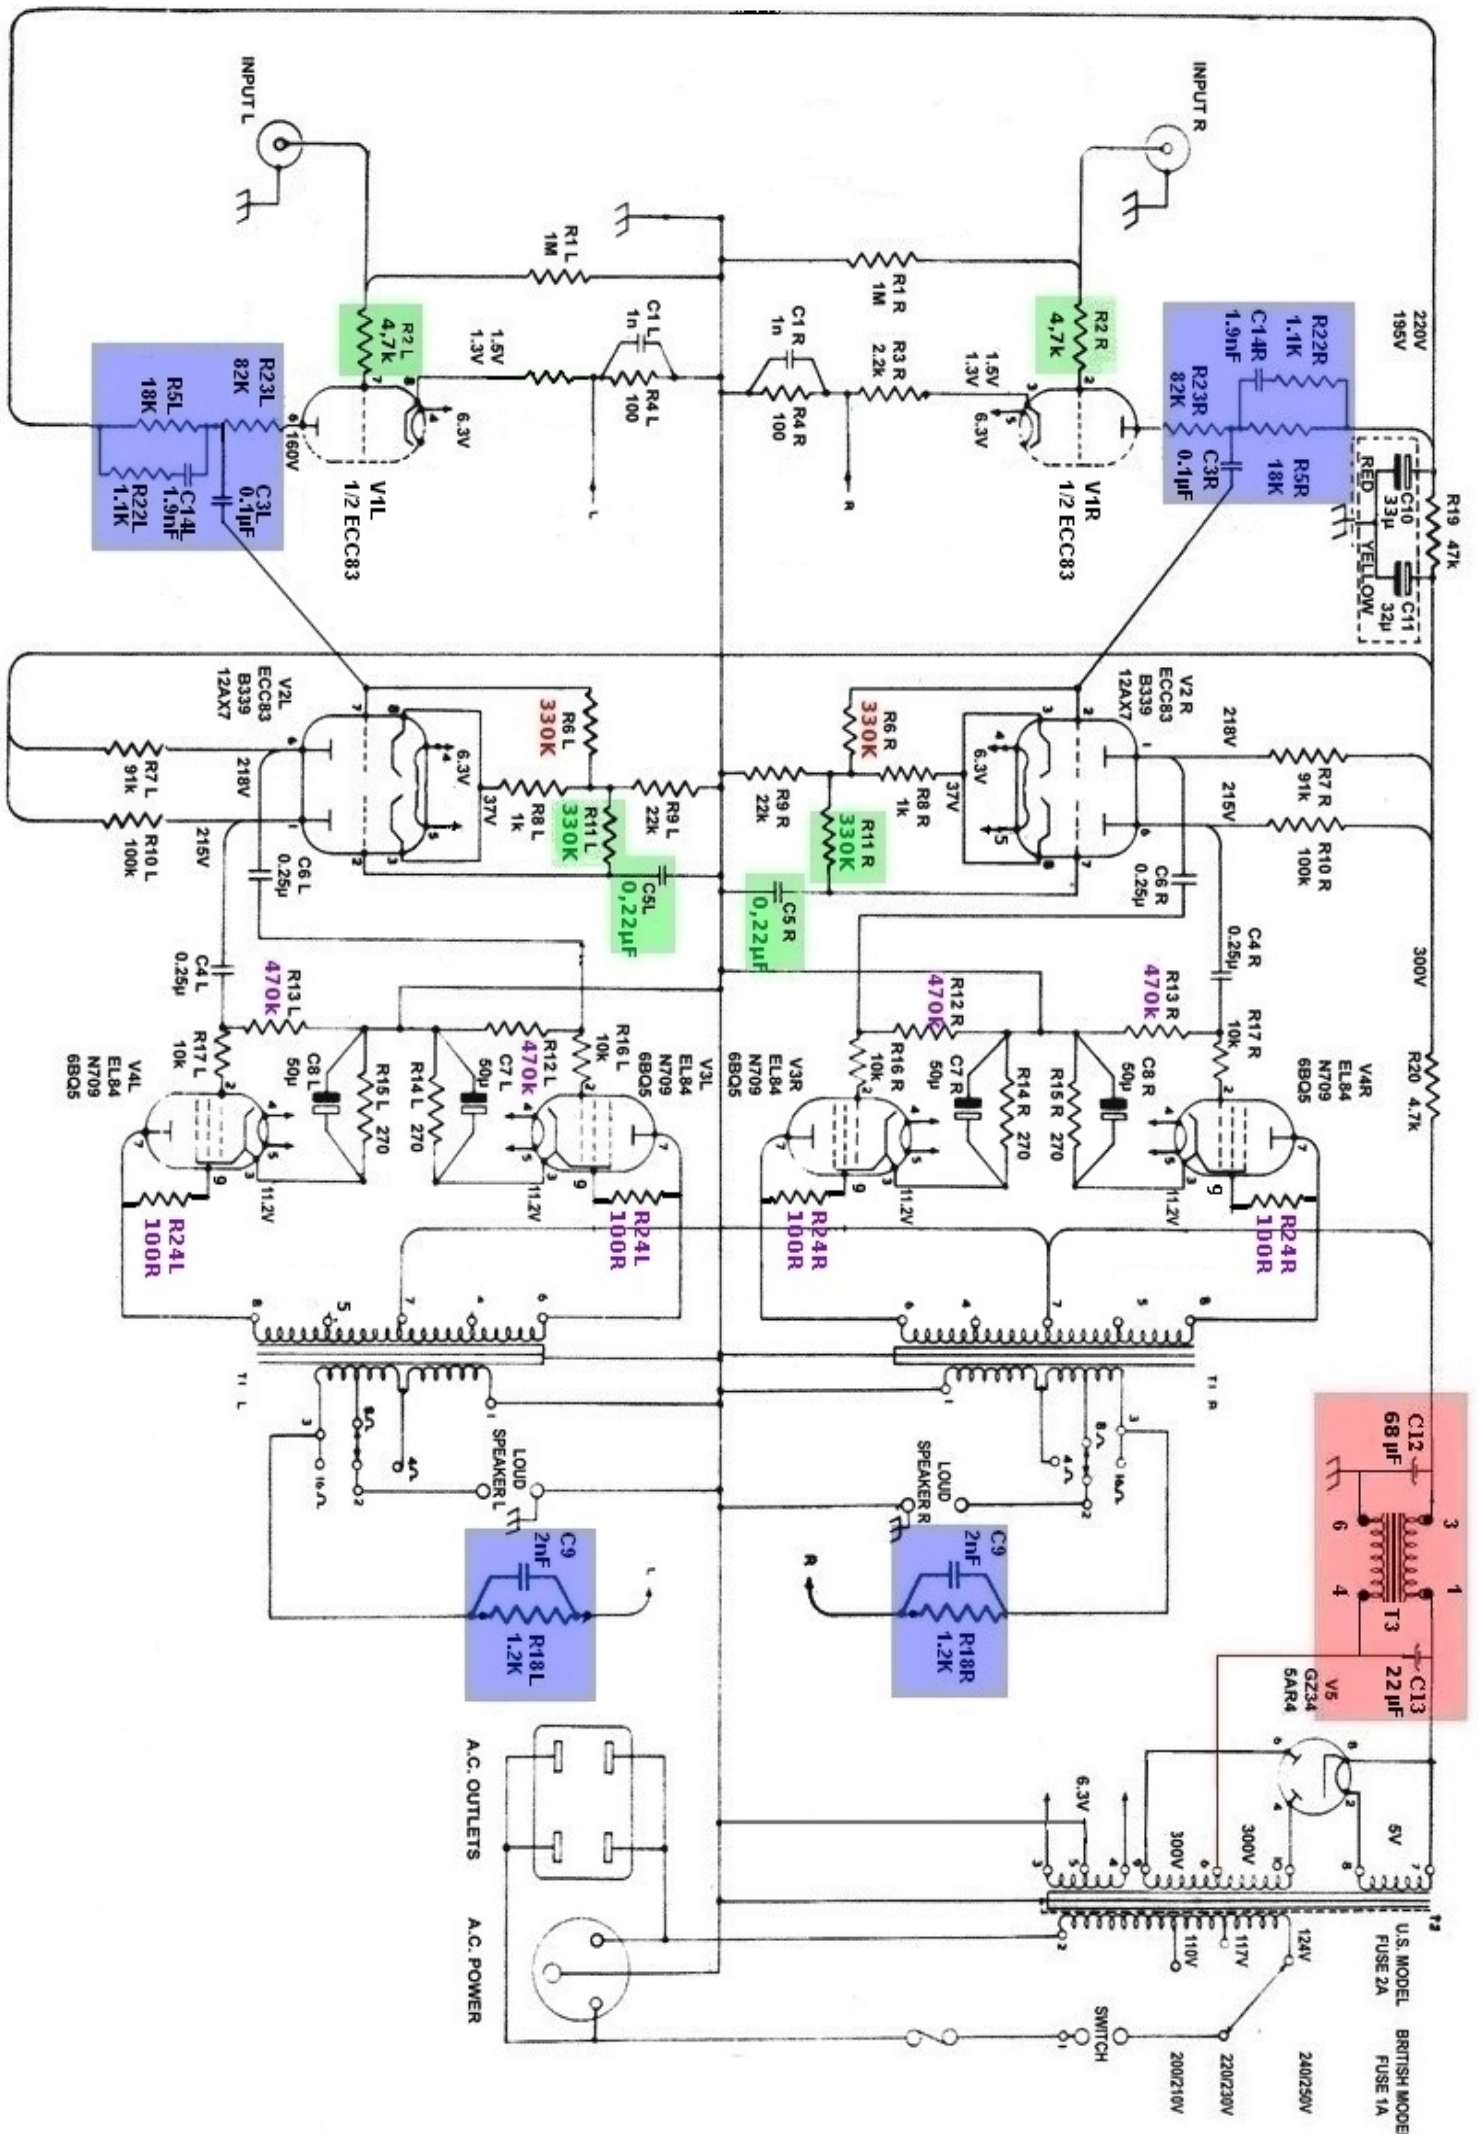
INPUT L
INPUT R
R1 L 1M
R1 R 1M
R2 L 4,7k
R2 R 4,7k
1.5V 1.3V
C1 L 1n
R4 L 100
C1 R 1n
R4 R 100
R3 R 2.2k
1.5V 1.3V
220V 195V
R22R 1.1K
C14R 1.9nF
R23R 82K
C3R 0.1µF
R5R 18K
R23L 82K
R5L 18K
160V
C3L 0.1µF
C14L 1.9nF
R22L 1.1K
6.3V
V1L 1/2 ECC83
V1R 1/2 ECC83
6.3V
RED
YELLOW
C10 33µ
C11 32µ
R19 47k
V2L ECC83 B339 12AX7
V2 R ECC83 B339 12AX7
R6 L 330K
R6 R 330K
6.3V
6.3V
218V
218V
R7 L 91k
R7 R 91k
37V
37V
R8 L 1k
R8 R 1k
R9 L 22k
R9 R 22k
R11 L 330K
R11 R 330K
R10 L 100k
R10 R 100k
215V
215V
C6 L 0.25µ
C6 R 0.25µ
C5L 0,22µF
C5 R 0,22µF
C4 L 0.25µ
C4 R 0.25µ
300V
R13 L 470k
R13 R 470k
R12 L 470k
R12 R 470k
R16 L 10k
R16 R 10k
R17 L 10k
R17 R 10k
C8 L 50µ
C7 L 50µ
C7 R 50µ
C8 R 50µ
R15 L 270
R14 L 270
R14 R 270
R15 R 270
V4L EL84 N709 6BQ5
V3L EL84 N709 6BQ5
V3R EL84 N709 6BQ5
V4R EL84 N709 6BQ5
R20 4.7k
11.2V
11.2V
11.2V
11.2V
R24L 100R
R24L 100R
R24R 100R
R24R 100R
T1 L
T1 R
LOUD SPEAKER L
LOUD SPEAKER R
16Ω 8Ω 4Ω
16Ω 8Ω 4Ω
C9 2nF
R18L 1.2K
C9 2nF
R18R 1.2K
C12 68µF
C13 22µF
T3
3 1 6 4
V5 GZ34 5AR4
6.3V
300V
300V
5V
T2
A.C. OUTLETS
A.C. POWER
110V
117V
124V
U.S. MODEL FUSE 2A
BRITISH MODE FUSE 1A
SWITCH
200/210V
220/230V
240/250V